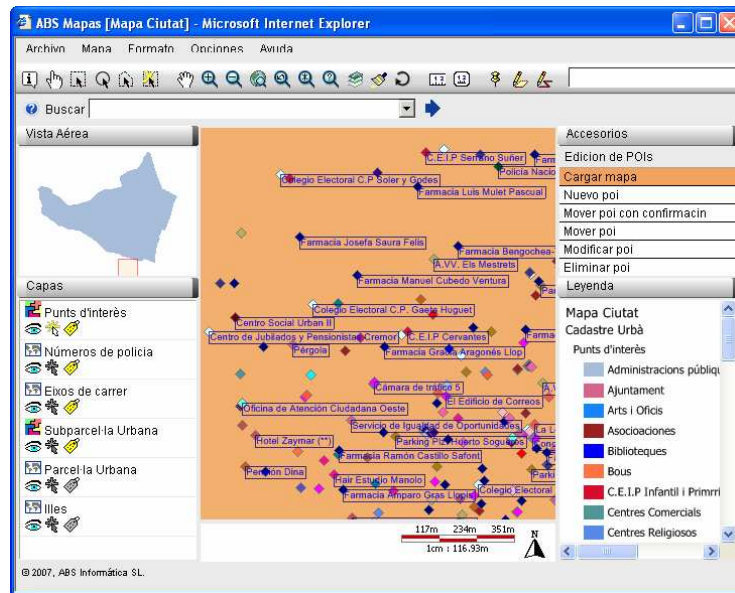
ABS Mapas [Mapa Ciutat] - Microsoft Internet Explorer

Archivo Mapa Formato Opciones Ayuda

Buscar

Vista Aérea

Capas

Punts d'interès

Números de policia

Eixos de carrer

Subparcel·la Urbana

Parcel·la Urbana

Illes

C.E.I.P Serrano Suñer
Farm
Policia Nacio
Colegio Electoral C.P Soler y Godes
Farmacia Luis Mulet Pascual
Farmacia Josefa Saura Felis
Farmacia Bengochea-
A.VV. Els Mestrets
Farmacia Manuel Cubedo Ventura
Par
Colegio Electoral C.P. Gaeta Huguet
Centro Social Urban II
Centro de Jubilados y Pensionistas Cremor
C.E.I.P Cervantes
Farma
Pérgola
Farmacia Grau Aragonés Llop
Cámara de tráfico 5
A
El Edificio de Correos
Oficina de Atención Ciudadana Oeste
Servicio de Igualdad de Oportunidades
La L
Parking Pl. Huerto Sogueros
Hotel Zaymar (**)
Farmacia Ramón Castillo Safont
Parki
Pensión Dina
Hair Estudio Manolo
Farmacia Amparo Gras Lloret
Colegio Electoral
117m 234m 351m
1cm : 116.93m
N

Accesorios
Edicion de POIs
Cargar mapa
Nuevo poi
Mover poi con confirmacin
Mover poi
Modificar poi
Eliminar poi
Leyenda

Mapa Ciutat
Cadastre Urbà
Punts d'interès
Administracions públiqu
Ajuntament
Arts i Oficis
Asociaciones
Biblioteques
Bous
C.E.I.P Infantil i Primri
Centres Comercials
Centres Religiosos

© 2007, ABS Informática SL.